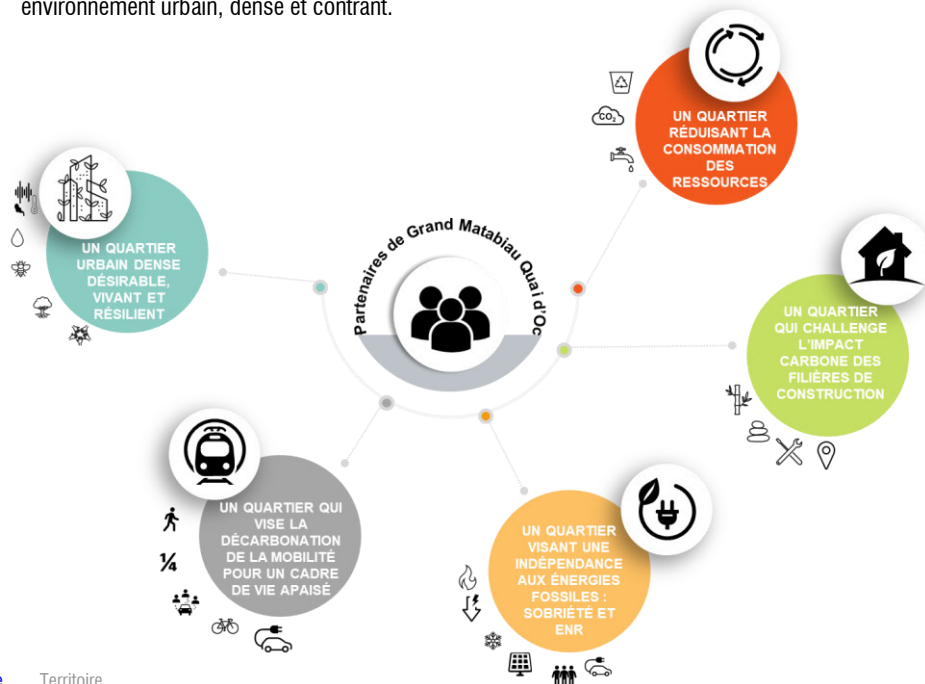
environnement urbain, dense et contrant.

Partenaires de Grand Matabiau Quai d'Oc

UN QUARTIER RÉDUISANT LA CONSOMMATION DES RESSOURCES

$CO_2$

UN QUARTIER URBAIN DENSE DÉSIRABLE, VIVANT ET RÉSILIENT

UN QUARTIER QUI CHALLENGE L'IMPACT CARBONE DES FILIÈRES DE CONSTRUCTION

UN QUARTIER QUI VISE LA DÉCARBONATION DE LA MOBILITÉ POUR UN CADRE DE VIE APAISÉ

¼

UN QUARTIER VISANT UNE INDÉPENDANCE AUX ÉNERGIES FOSSILES : SOBRIÉTÉ ET ENR

Territoire